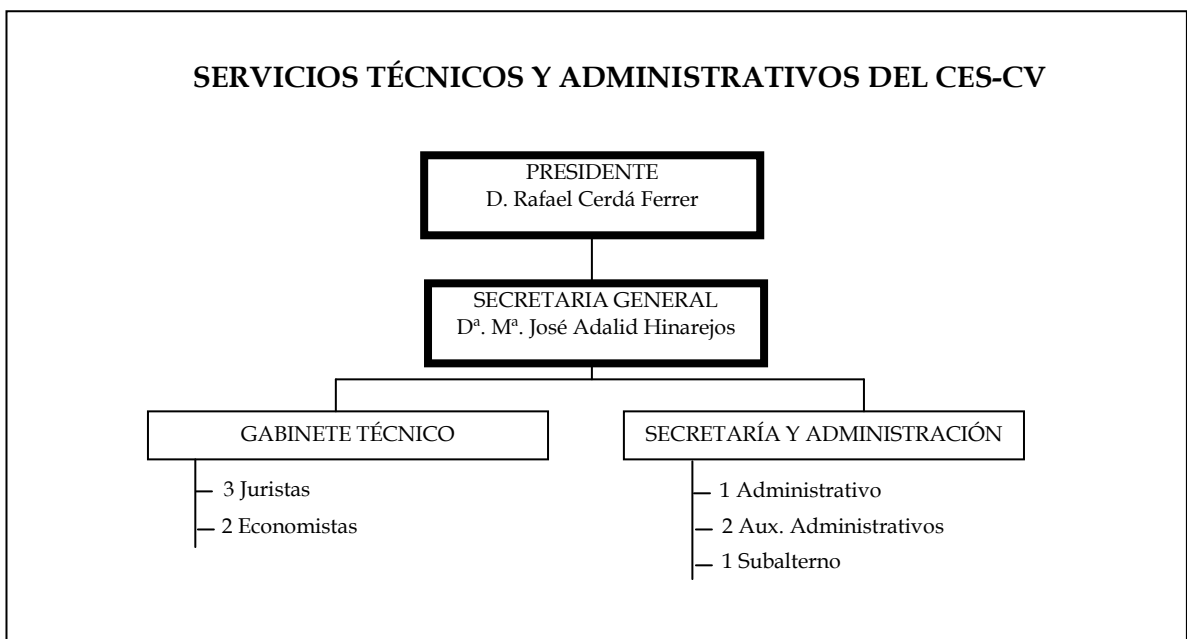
SERVICIOS TÉCNICOS Y ADMINISTRATIVOS DEL CES-CV

PRESIDENTE
D. Rafael Cerdá Ferrer

SECRETARIA GENERAL
Dª. Mª. José Adalid Hinarejos

GABINETE TÉCNICO

3 Juristas
2 Economistas

SECRETARÍA Y ADMINISTRACIÓN

1 Administrativo
2 Aux. Administrativos
1 Subalterno